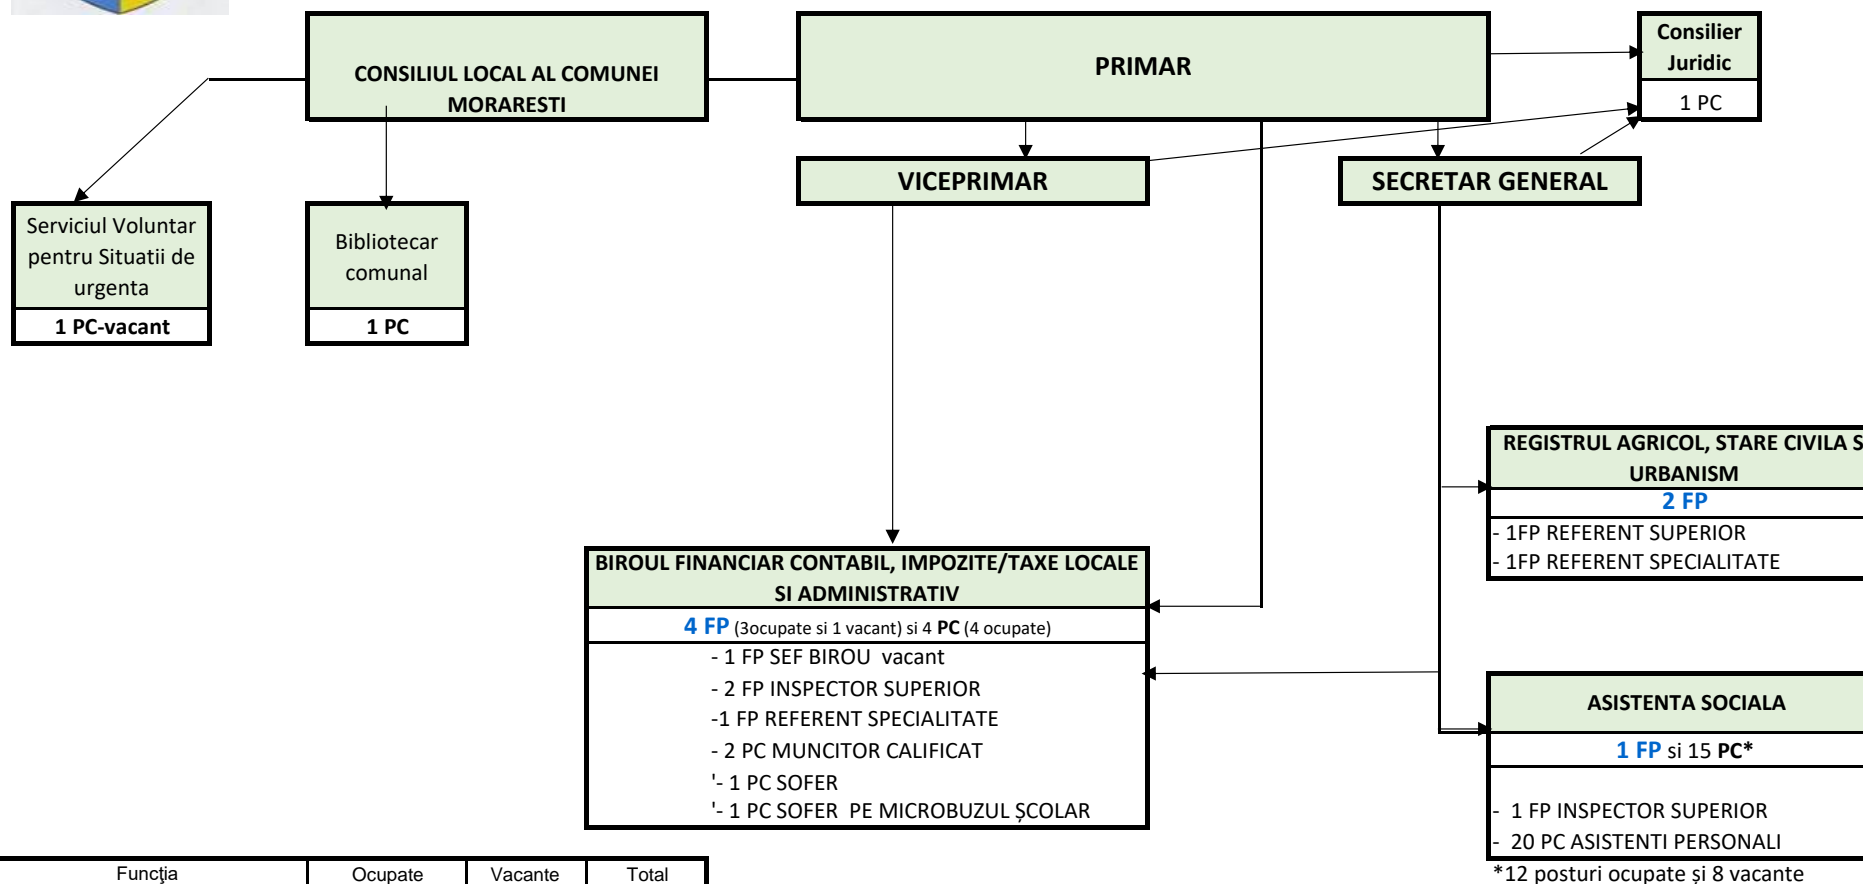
CONSILIUL LOCAL AL COMUNEI MORARESTI

PRIMAR

Consilier Juridic

1 PC

VICEPRIMAR

SECRETAR GENERAL

Serviciul Voluntar pentru Situatii de urgenta

1 PC-vacant

Bibliotecar comunal

1 PC

REGISTRUL AGRICOL, STARE CIVILA S URBANISM

2 FP

- 1FP REFERENT SUPERIOR
- 1FP REFERENT SPECIALITATE

BIROUL FINANCIAR CONTABIL, IMPOZITE/TAXE LOCALE SI ADMINISTRATIV

4 FP (3ocupate si 1 vacant) si 4 PC (4 ocupate)

- 1 FP SEF BIROU vacant
- 2 FP INSPECTOR SUPERIOR
-1 FP REFERENT SPECIALITATE
- 2 PC MUNCITOR CALIFICAT
'- 1 PC SOFER
'- 1 PC SOFER PE MICROBUZUL ȘCOLAR

ASISTENTA SOCIALA

1 FP si 15 PC*

- 1 FP INSPECTOR SUPERIOR
- 20 PC ASISTENTI PERSONALI

*12 posturi ocupate și 8 vacante

| Funcţia | Ocupate | Vacante | Total |